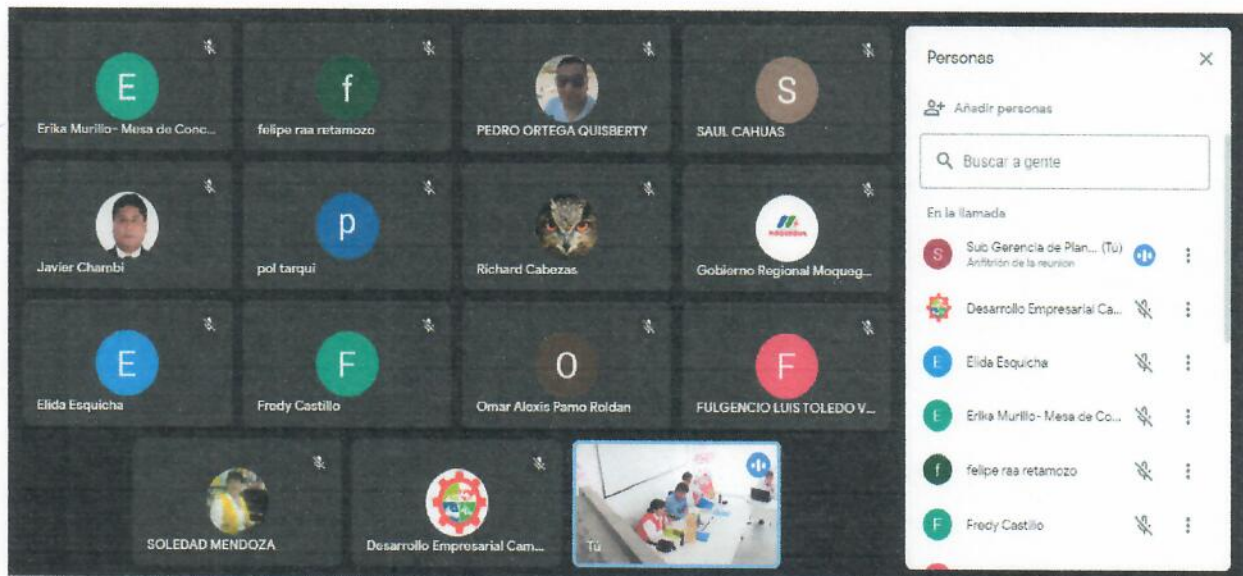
E

Erika Murillo- Mesa de Conc...

f

felipe raa retamozo

PEDRO ORTEGA QUISBERTY

S

SAUL CAHUAS

Javier Chambi

p

pol tarqui

Richard Cabezas

Gobierno Regional Moqueg...

E

Elida Esquicha

F

Fredy Castillo

O

Omar Alexis Pamo Roldan

F

FULGENCIO LUIS TOLEDO V...

SOLEDAD MENDOZA

Desarrollo Empresarial Cam...

Tú

Personas

Añadir personas

Buscar a gente

En la llamada

Sub Gerencia de Plan... (Tú)
Anfitrión de la reunión

Desarrollo Empresarial Ca...

Elida Esquicha

Erika Murillo- Mesa de Co...

felipe raa retamozo

Fredy Castillo